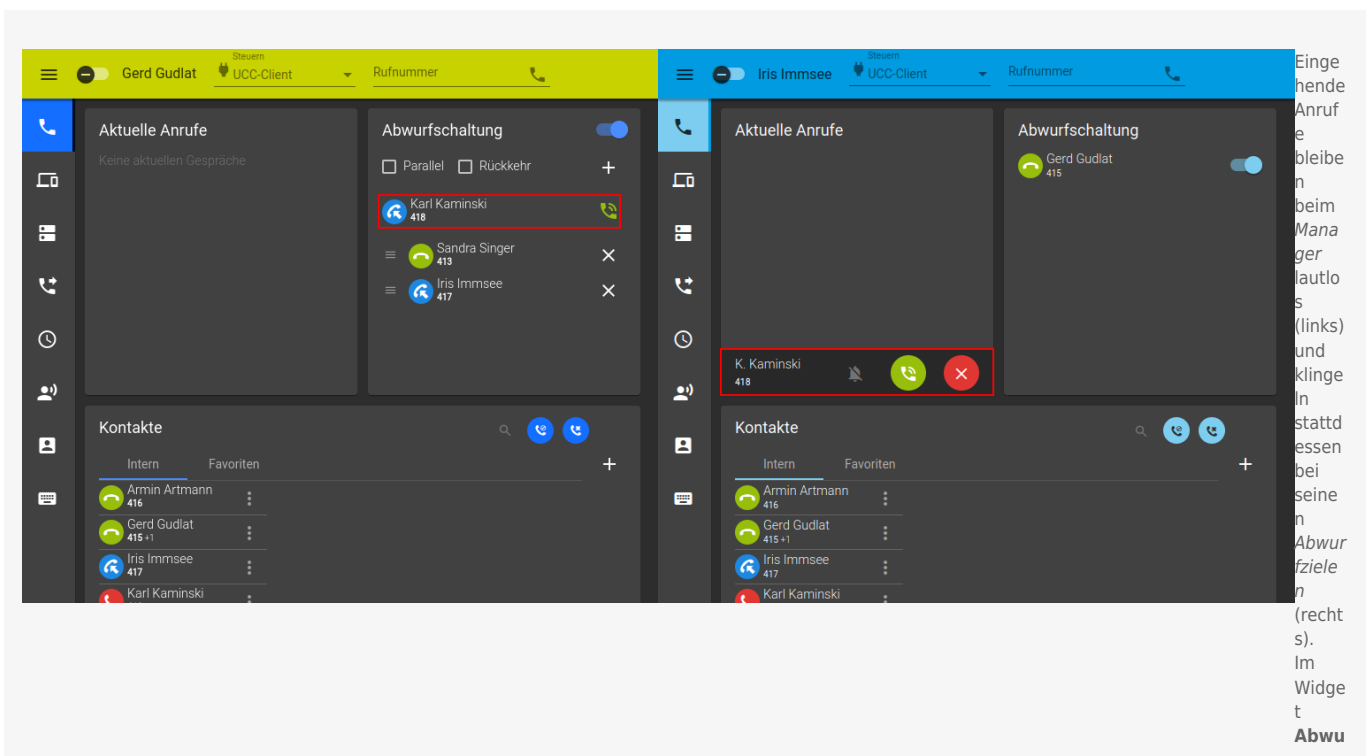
Gerd Gudlat
Steuern
UCC-Client
Rufnummer

Aktuelle Anrufe
Keine aktuellen Gespräche

Abwurfschaltung
Parallel Rückkehr
Karl Kaminski
418
Sandra Singer
413
Iris Immsee
417

Kontakte
Intern Favoriten
Armin Artmann
416
Gerd Gudlat
415 +1
Iris Immsee
417
Karl Kaminski

Iris Immsee
Steuern
UCC-Client
Rufnummer

Aktuelle Anrufe
K. Kaminski
418

Abwurfschaltung
Gerd Gudlat
415

Kontakte
Intern Favoriten
Armin Artmann
416
Gerd Gudlat
415 +1
Iris Immsee
417
Karl Kaminski

Eingehende Anrufe bleiben beim *Manager* lautlos (links) und klingeln stattdessen bei seinen *Abwurfzielen* (rechts). Im Widget **Abwu**